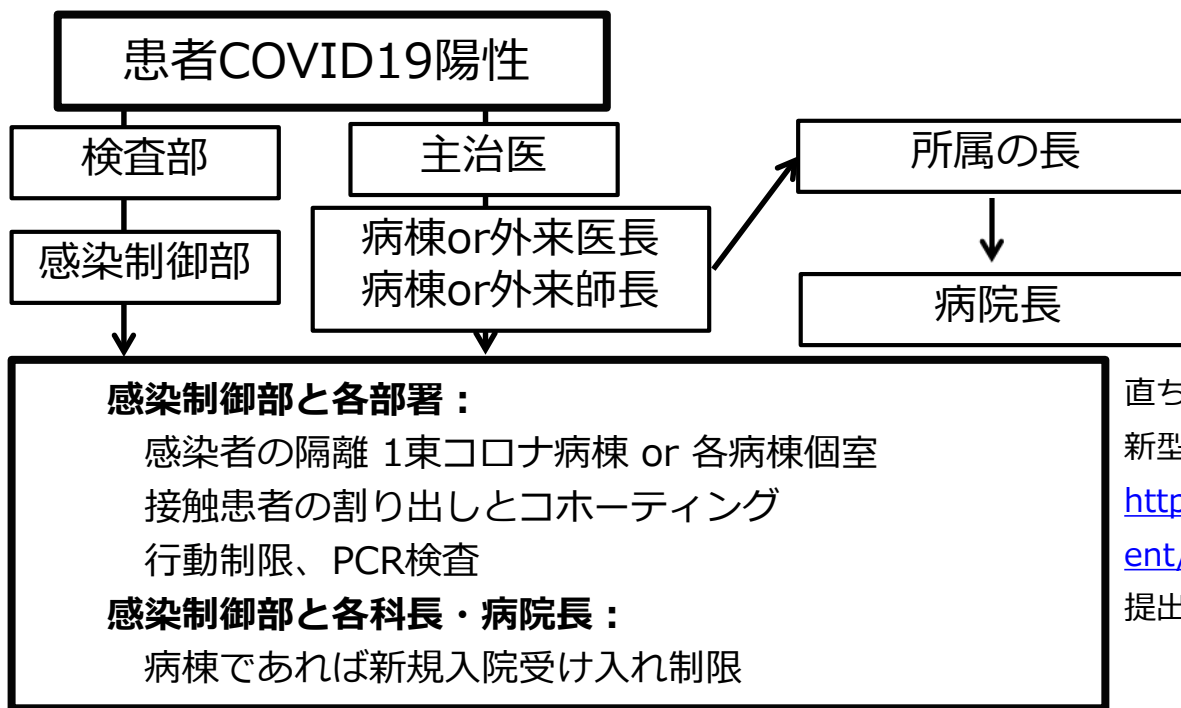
患者COVID19陽性

検査部

感染制御部

主治医

病棟or外来医長
病棟or外来師長

所属の長

病院長

感染制御部と各部署：
感染者の隔離 1東コロナ病棟 or 各病棟個室
接触患者の割り出しとコホーティング
行動制限、PCR検査
感染制御部と各科長・病院長：
病棟であれば新規入院受け入れ制限

直ち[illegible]
新型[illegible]
http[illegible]
ent/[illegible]
提出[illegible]